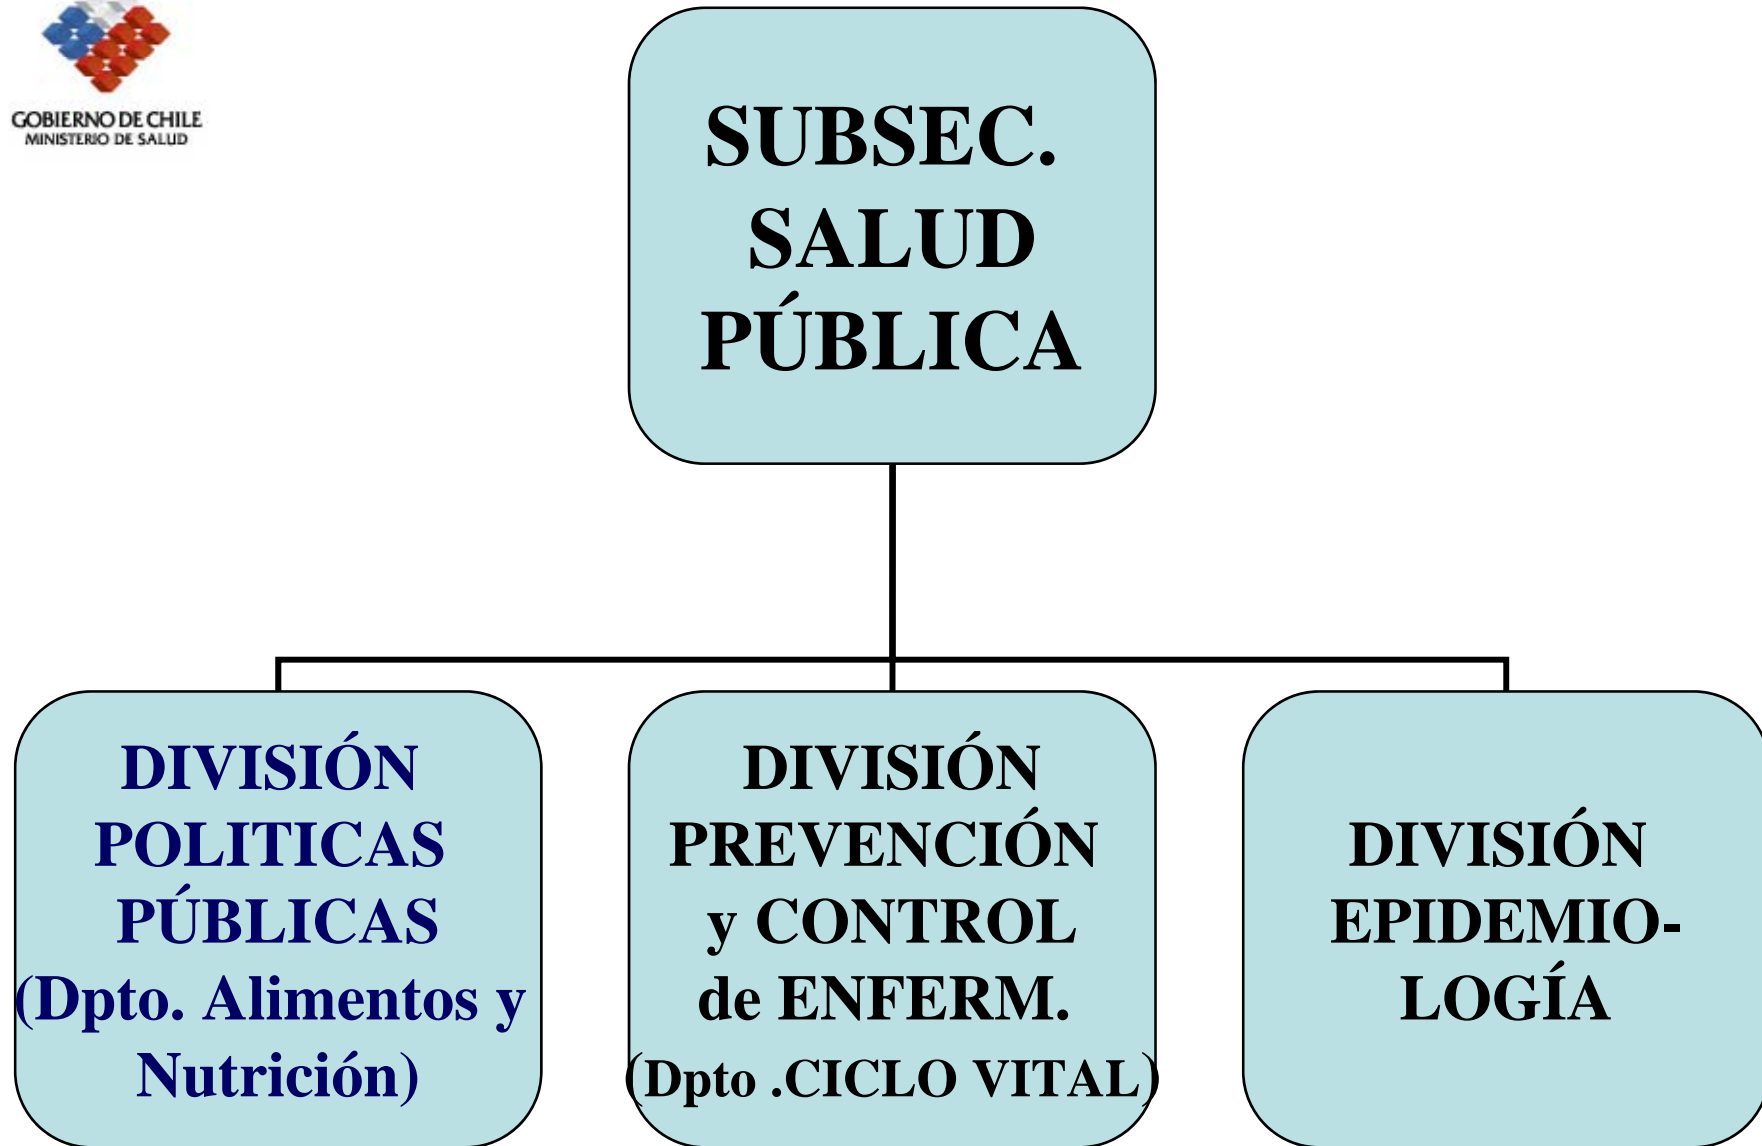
GOBIERNO DE CHILE
MINISTERIO DE SALUD

SUBSEC. SALUD PÚBLICA

DIVISIÓN POLITICAS PÚBLICAS (Dpto. Alimentos y Nutrición)

DIVISIÓN PREVENCIÓN y CONTROL de ENFERM. (Dpto .CICLO VITAL)

DIVISIÓN EPIDEMIOLOGÍA